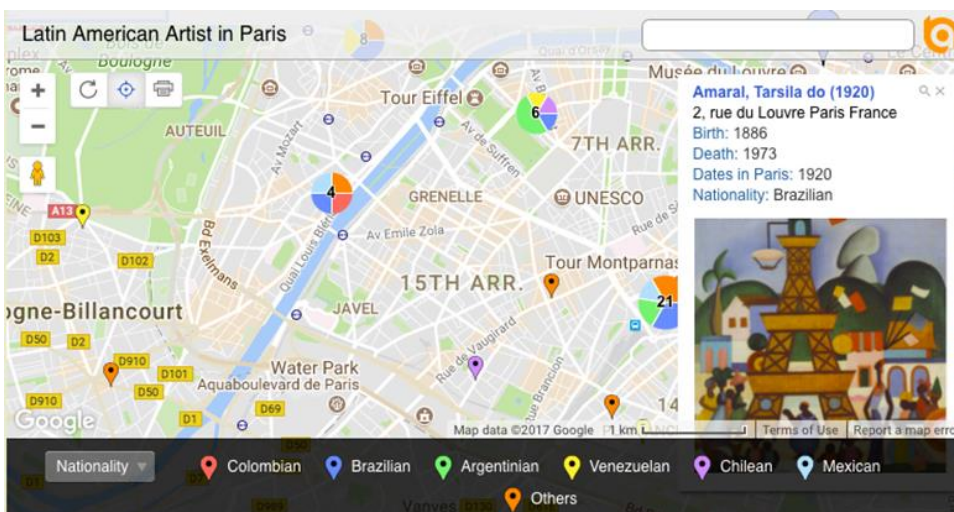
Latin American Artist in Paris

Amaral, Tarsila do (1920)
2, rue du Louvre Paris France
Birth: 1886
Death: 1973
Dates in Paris: 1920
Nationality: Brazilian

Boulogne
Tour Eiffel
Musée du Louvre
AUTEUIL
7TH ARR.
GRENELLE
UNESCO
Av Emile Zola
15TH ARR.
Tour Montparnas
JAVEL
gne-Billancourt
Water Park
Aquaboulevard de Paris
Av Mozart
Quai Louis Blériot
Bd Exelmans
Av de Suffren
Rue de Vaugirard
Rue Brancion
A13
D103
D2
D102
D50
D2
D910
D101
D50
D910
D69
D1
8
6
4
21
Google
Map data ©2017 Google
1 km
Terms of Use
Report a map erro

Nationality
Colombian
Brazilian
Argentinian
Venezuelan
Chilean
Mexican
Others